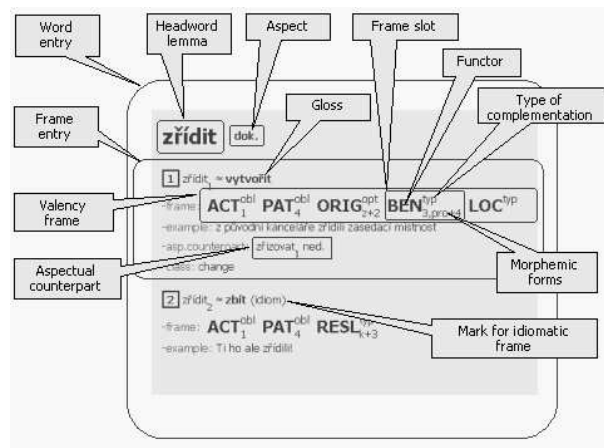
Word entry

Headword lemma

Aspect

Frame slot

Functor

Type of complementation

Frame entry

Gloss

zřídit dok.

1 zřídit$_1$ ≈ vytvořit

-frame: $ACT_1^{obl}$ $PAT_4^{obl}$ $ORIG_{z+2}^{opt}$ $BEN_{3,pro+4}^{typ}$ $LOC^{typ}$

-example: z původní kanceláře zřídili zasedací místnost

-asp.counterpart: zřizovat$_1$ ned.

-class: change

Valency frame

Aspectual counterpart

Morphemic forms

2 zřídit$_2$ ≈ zbít (idiom)

-frame: $ACT_1^{obl}$ $PAT_4^{obl}$ $RESL_{k+3}^{obl}$

-example: Ti ho ale zřídili!

Mark for idiomatic frame